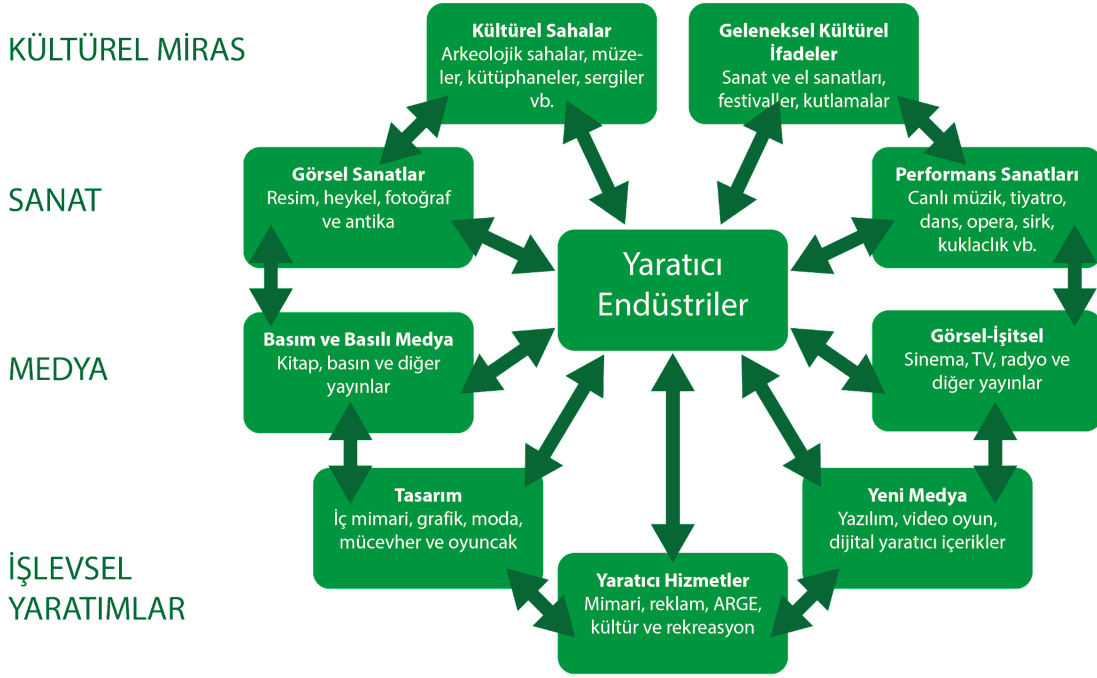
KÜLTÜREL MİRAS

SANAT

MEDYA

İŞLEVSEL YARATIMLAR

Kültürel Sahalar
Arkeolojik sahalar, müzeler, kütüphaneler, sergiler vb.

Geleneksel Kültürel İfadeler
Sanat ve el sanatları, festivaller, kutlamalar

Görsel Sanatlar
Resim, heykel, fotoğraf ve antika

Performans Sanatları
Canlı müzik, tiyatro, dans, opera, sirk, kuklaclık vb.

Yaratıcı Endüstriler

Basım ve Basılı Medya
Kitap, basın ve diğer yayınlar

Görsel-İşitsel
Sinema, TV, radyo ve diğer yayınlar

Tasarım
İç mimari, grafik, moda, mücevher ve oyuncak

Yeni Medya
Yazılım, video oyun, dijital yaratıcı içerikler

Yaratıcı Hizmetler
Mimari, reklam, ARGE, kültür ve rekreasyon